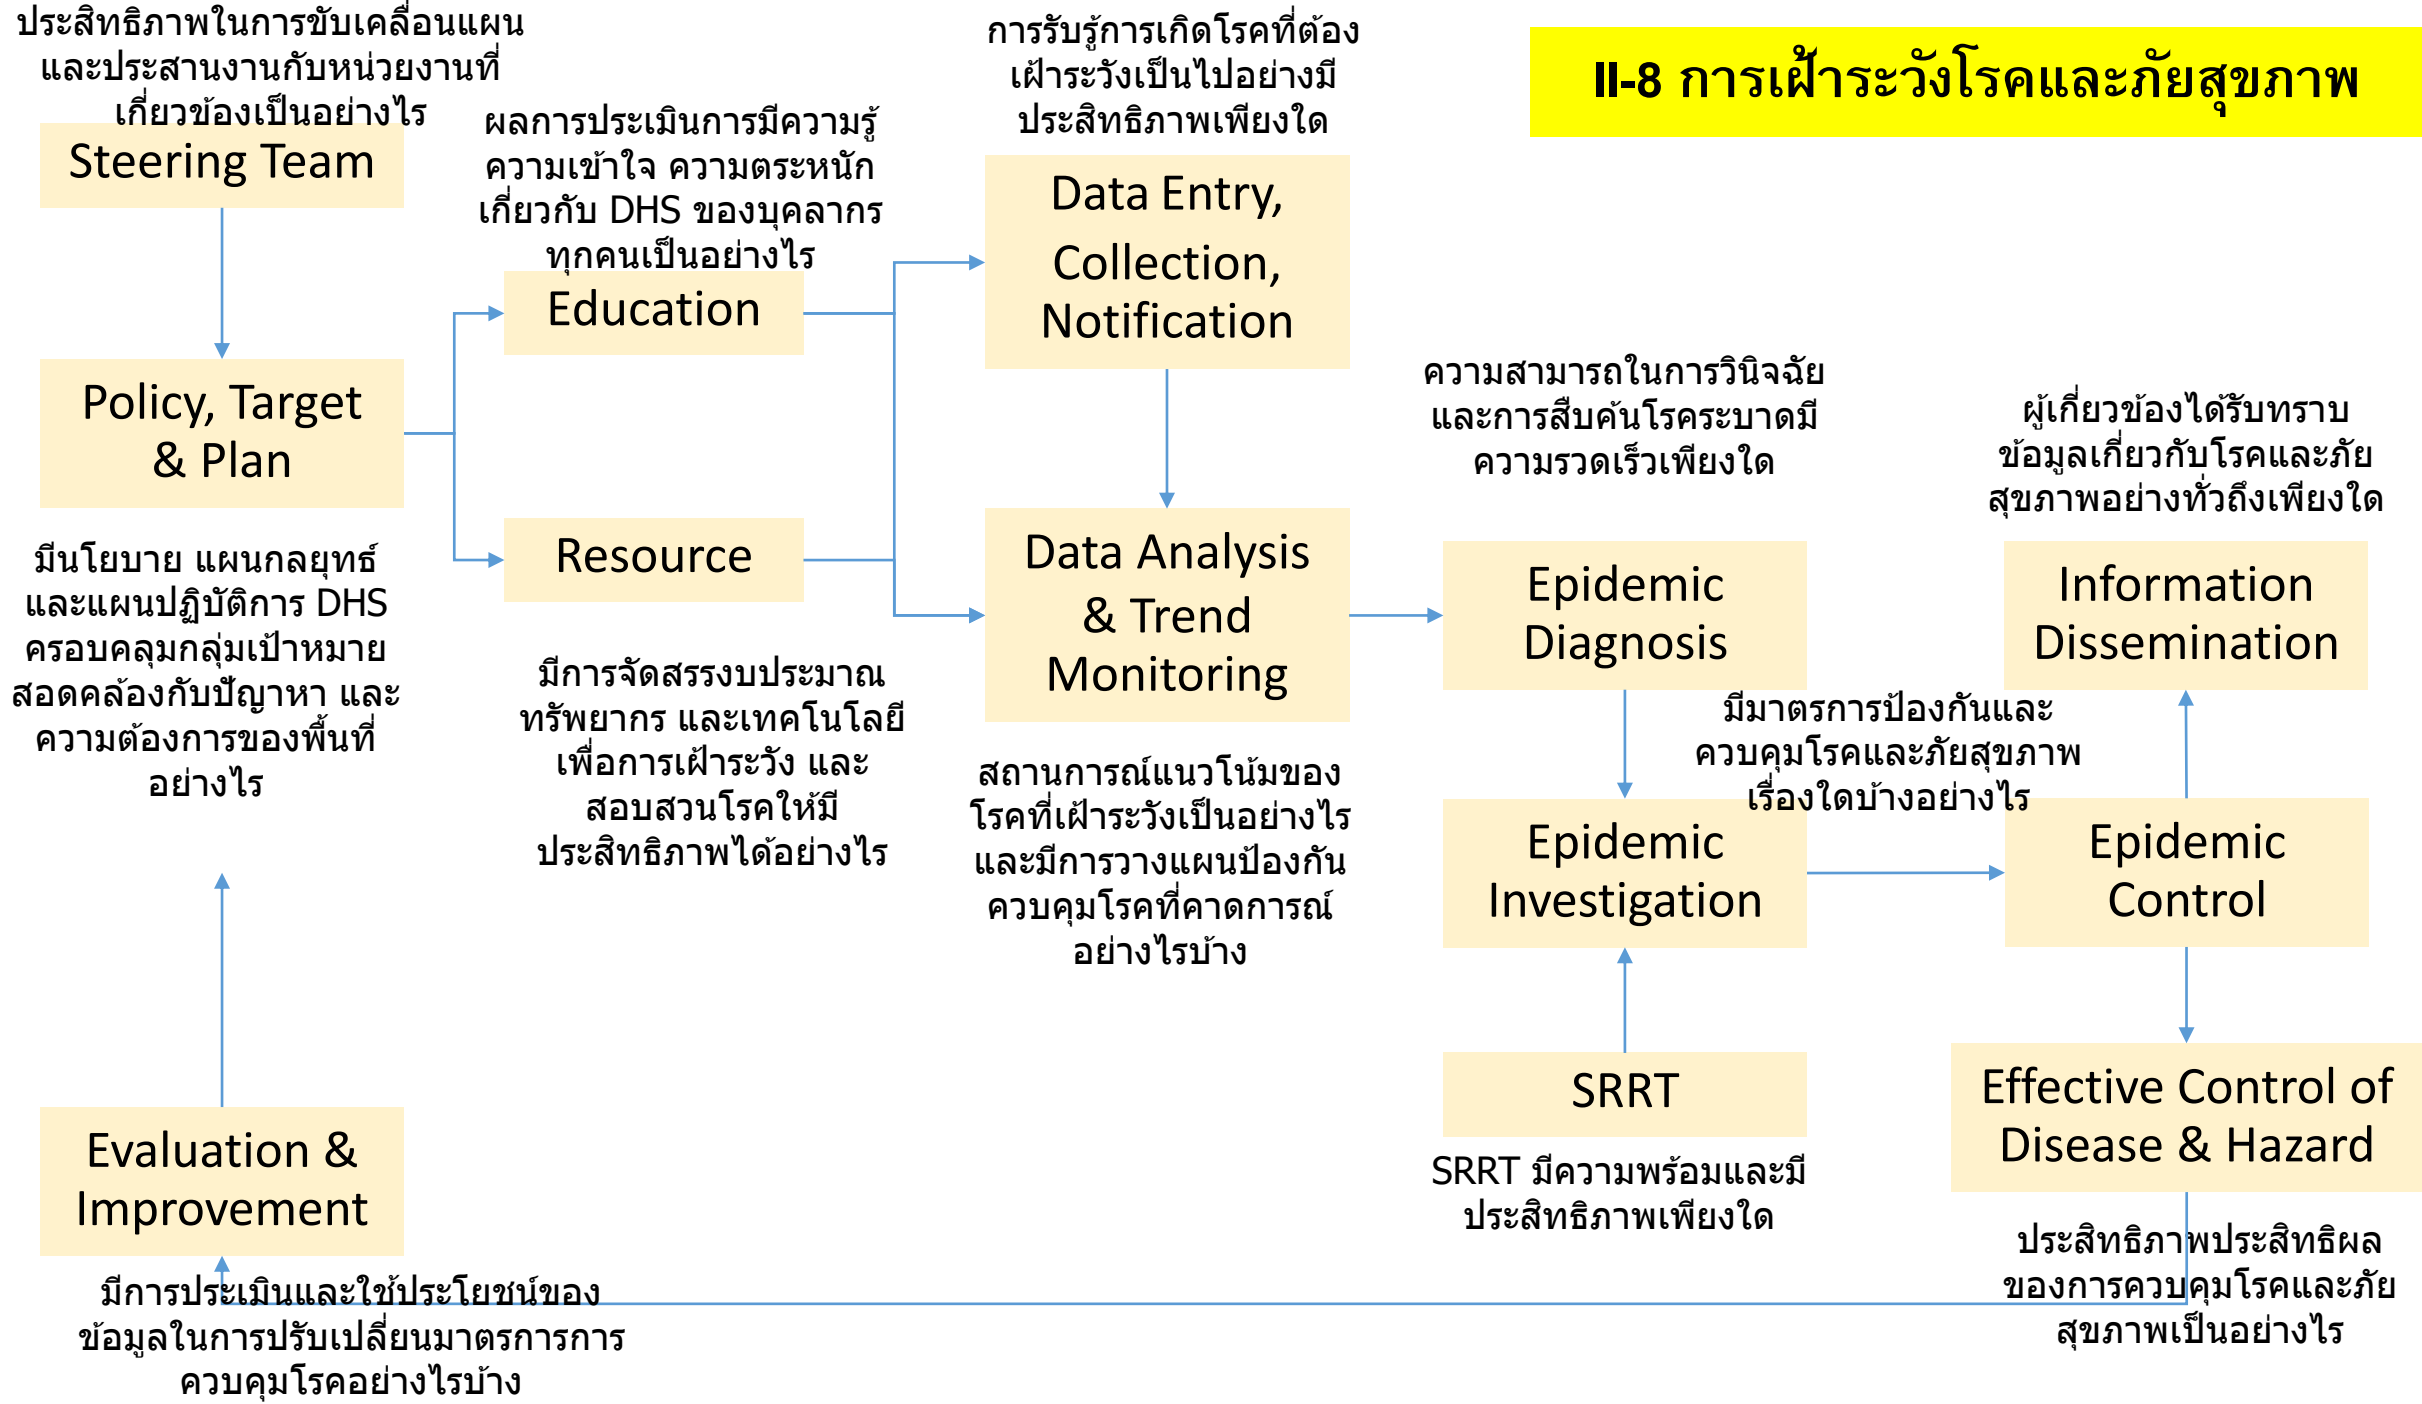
II-8 การเฝ้าระวังโรคและภัยสุขภาพ

ประสิทธิภาพในการขับเคลื่อนแผนและประสานงานกับหน่วยงานที่เกี่ยวข้องเป็นอย่างไร

Steering Team

Policy, Target & Plan

มีนโยบาย แผนกลยุทธ์และแผนปฏิบัติการ DHS ครอบคลุมกลุ่มเป้าหมาย สอดคล้องกับปัญหา และความต้องการของพื้นที่อย่างไร

ผลการประเมินการมีความรู้ ความเข้าใจ ความตระหนักเกี่ยวกับ DHS ของบุคลากรทุกคนเป็นอย่างไร

Education

Resource

มีการจัดสรรงบประมาณ ทรัพยากร และเทคโนโลยี เพื่อการเฝ้าระวัง และสอบสวนโรคให้มีประสิทธิภาพได้อย่างไร

การรับรู้การเกิดโรคที่ต้องเฝ้าระวังเป็นไปอย่างมีประสิทธิภาพเพียงใด

Data Entry, Collection, Notification

Data Analysis & Trend Monitoring

สถานการณ์แนวโน้มของโรคที่เฝ้าระวังเป็นอย่างไร และมีการวางแผนป้องกันควบคุมโรคที่คาดการณ์อย่างไรบ้าง

ความสามารถในการวินิจฉัยและการสืบค้นโรคระบาดมีความรวดเร็วเพียงใด

Epidemic Diagnosis

Epidemic Investigation

SRRT

SRRT มีความพร้อมและมีประสิทธิภาพเพียงใด

ผู้เกี่ยวข้องได้รับทราบข้อมูลเกี่ยวกับโรคและภัยสุขภาพอย่างทั่วถึงเพียงใด

Information Dissemination

มีมาตรการป้องกันและควบคุมโรคและภัยสุขภาพเรื่องใดบ้างอย่างไร

Epidemic Control

Effective Control of Disease & Hazard

ประสิทธิภาพประสิทธิผลของการควบคุมโรคและภัยสุขภาพเป็นอย่างไร

Evaluation & Improvement

มีการประเมินและใช้ประโยชน์ของข้อมูลในการปรับเปลี่ยนมาตรการการควบคุมโรคอย่างไรบ้าง